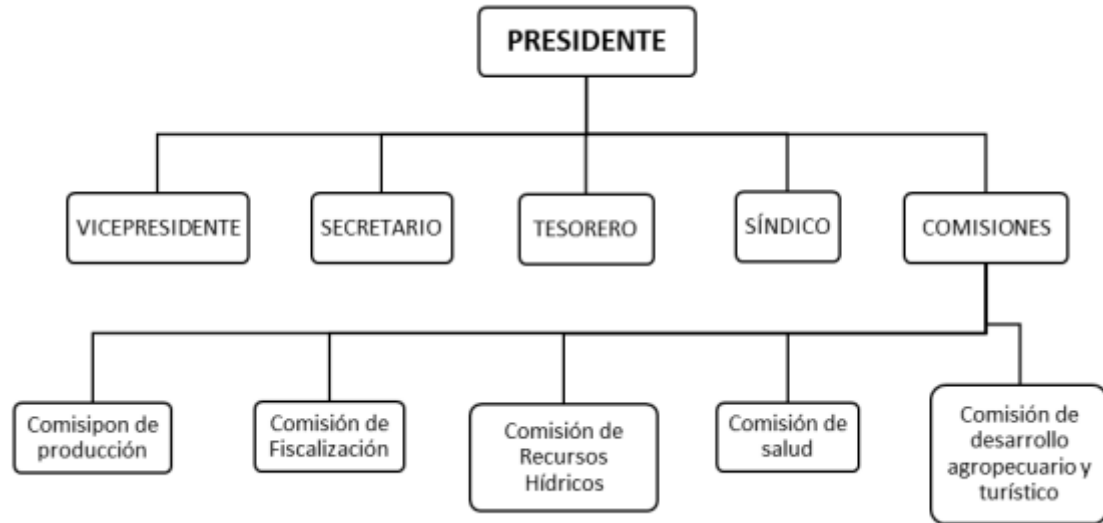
PRESIDENTE

VICEPRESIDENTE

SECRETARIO

TESORERO

SÍNDICO

COMISIONES

Comisipon de producción

Comisión de Fiscalización

Comisión de Recursos Hídricos

Comisión de salud

Comisión de desarrollo agropecuario y turístico